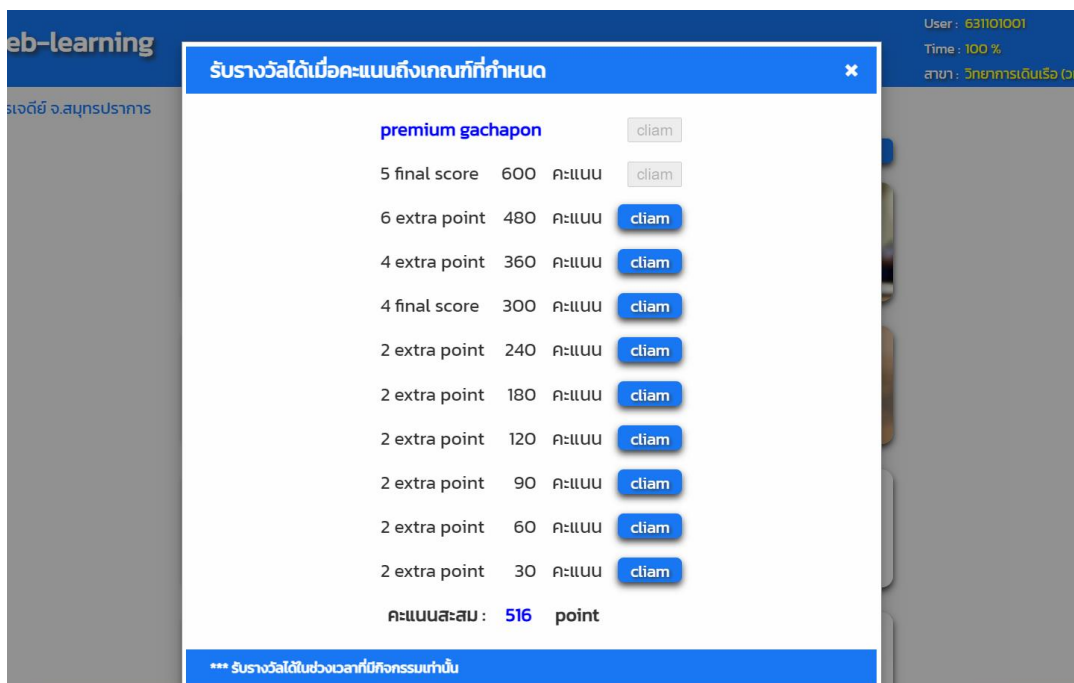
eb-learning

User : 631101001
Time : 100 %
สาขา : วิทยาการเดินเรือ (3

รเจดีย์ จ.สมุทรปราการ

รับรางวัลได้เมื่อคะแนนถึงเกณฑ์ที่กำหนด ×

| | | | |
|---|---|---|---|
| premium gachapon | | | cliam |
| 5 final score | 600 | คะแนน | cliam |
| 6 extra point | 480 | คะแนน | cliam |
| 4 extra point | 360 | คะแนน | cliam |
| 4 final score | 300 | คะแนน | cliam |
| 2 extra point | 240 | คะแนน | cliam |
| 2 extra point | 180 | คะแนน | cliam |
| 2 extra point | 120 | คะแนน | cliam |
| 2 extra point | 90 | คะแนน | cliam |
| 2 extra point | 60 | คะแนน | cliam |
| 2 extra point | 30 | คะแนน | cliam |

คะแนนสะสม : 516 point

*** รับรางวัลได้ในช่วงเวลาที่มีกิจกรรมเท่านั้น